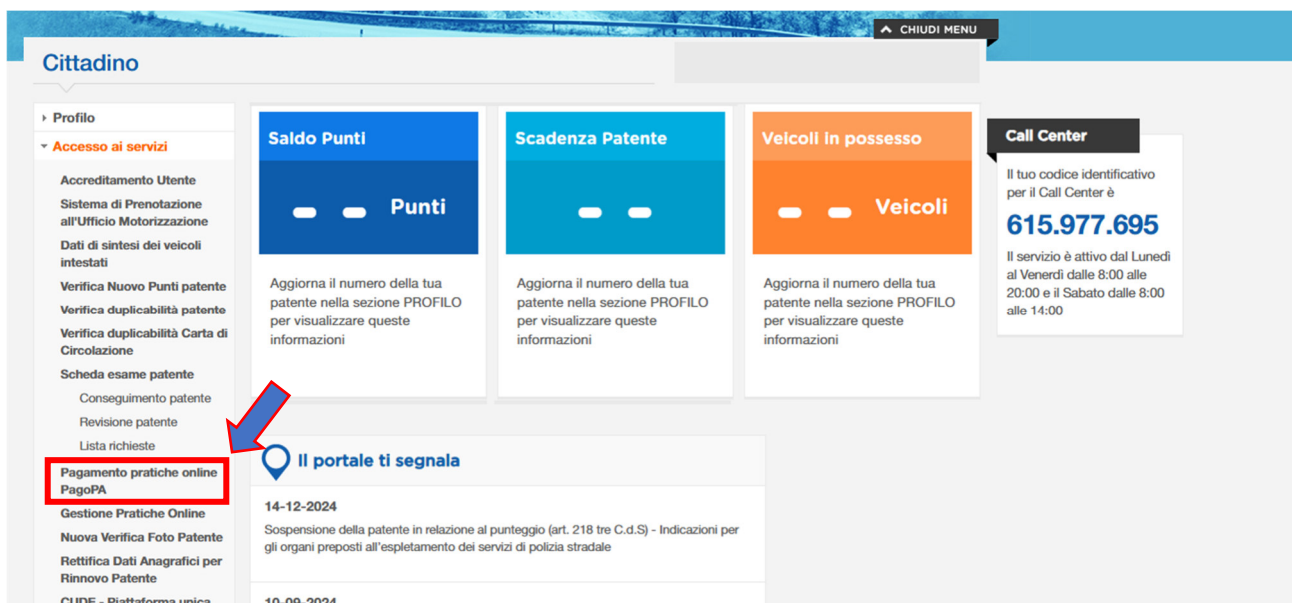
CHIUDI MENU

Cittadino

Profilo
Accesso ai servizi
Accreditamento Utente
Sistema di Prenotazione all'Ufficio Motorizzazione
Dati di sintesi dei veicoli intestati
Verifica Nuovo Punti patente
Verifica duplicabilità patente
Verifica duplicabilità Carta di Circolazione
Scheda esame patente
Conseguimento patente
Revisione patente
Lista richieste
Pagamento pratiche online PagoPA
Gestione Pratiche Online
Nuova Verifica Foto Patente
Rettifica Dati Anagrafici per Rinnovo Patente
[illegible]

Saldo Punti
Punti
Aggiorna il numero della tua patente nella sezione PROFILO per visualizzare queste informazioni

Scadenza Patente
Aggiorna il numero della tua patente nella sezione PROFILO per visualizzare queste informazioni

Veicoli in possesso
Veicoli
Aggiorna il numero della tua patente nella sezione PROFILO per visualizzare queste informazioni

Call Center
Il tuo codice identificativo per il Call Center è
615.977.695
Il servizio è attivo dal Lunedì al Venerdì dalle 8:00 alle 20:00 e il Sabato dalle 8:00 alle 14:00

Il portale ti segnala

14-12-2024
Sospensione della patente in relazione al punteggio (art. 218 tre C.d.S) - Indicazioni per gli organi preposti all'espletamento dei servizi di polizia stradale

10-09-2024